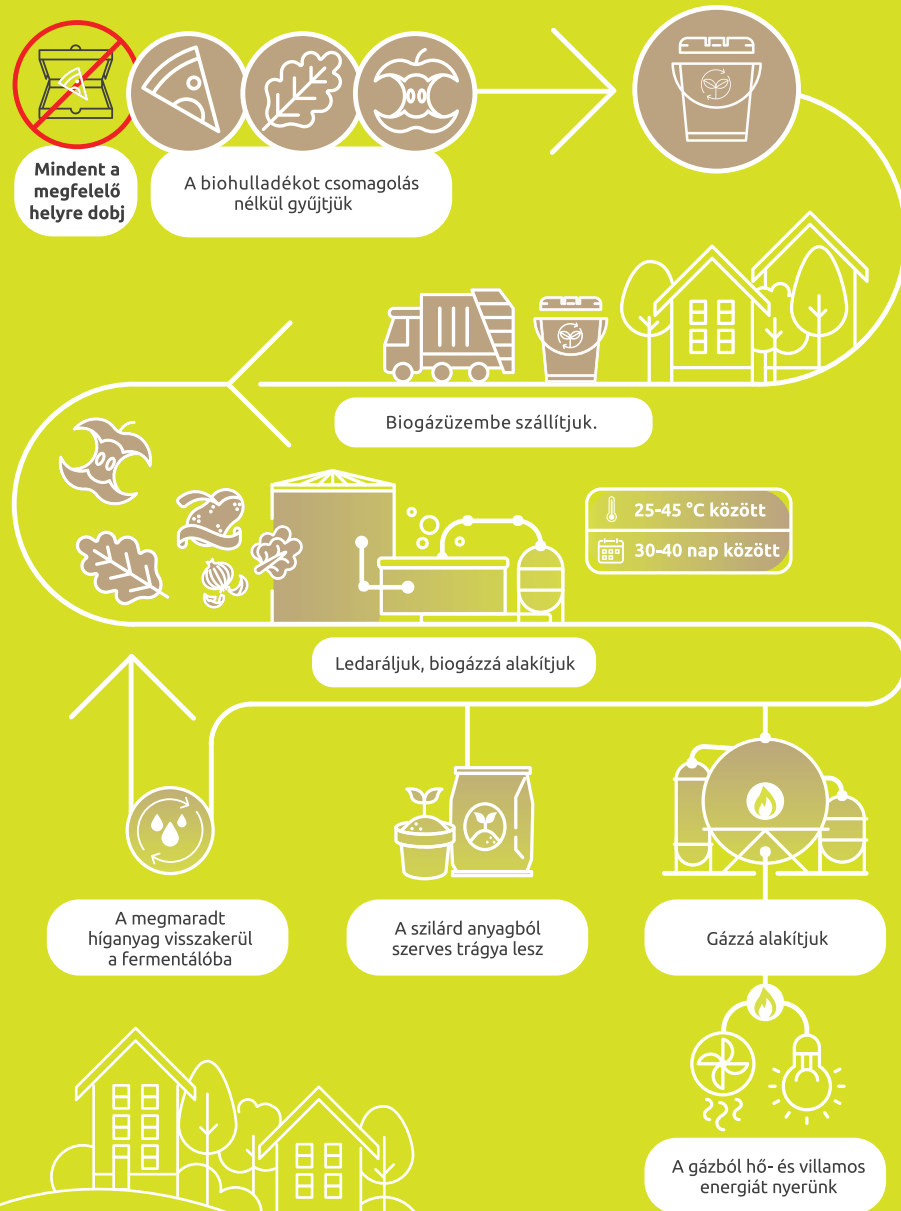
Mindent a megfelelő helyre dobj

A biohulladékot csomagolás nélkül gyűjtjük

Biogázüzembe szállítjuk.

25-45 °C között

30-40 nap között

Ledaráljuk, biogázzá alakítjuk

A megmaradt híganyag visszakerül a fermentálóba

A szilárd anyagból szerves trágya lesz

Gázzá alakítjuk

A gázból hő- és villamos energiát nyerünk